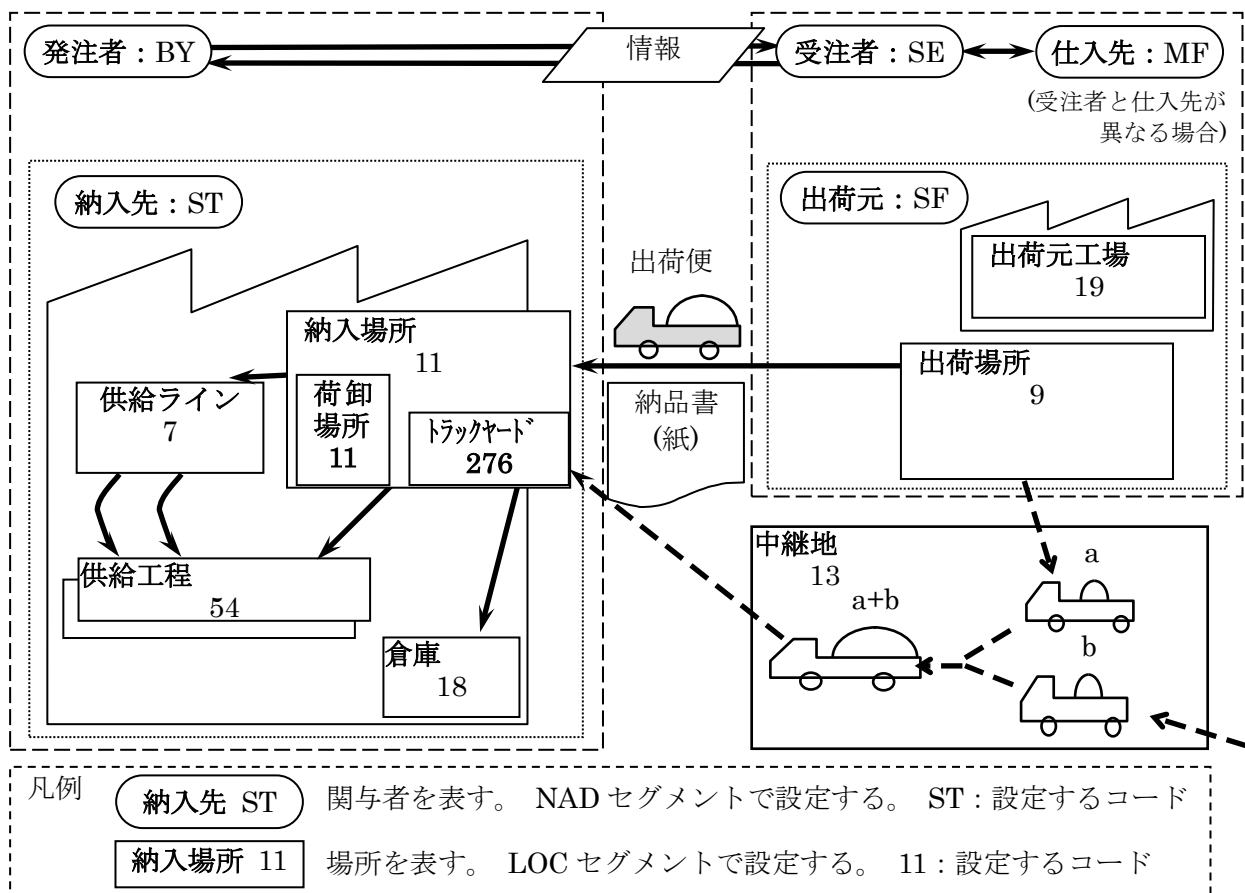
発注者：BY

情報

受注者：SE

仕入先：MF

(受注者と仕入先が異なる場合)

納入先：ST

出荷元：SF

出荷便

出荷元工場
19

納入場所
11

出荷場所
9

供給ライン
7

荷卸場所
11

ﾄﾗｯｸﾔｰﾄﾞ
276

納品書
(紙)

中継地
13

a+b

a

b

供給工程
54

倉庫
18

凡例

納入先 ST　関与者を表す。 NAD セグメントで設定する。 ST : 設定するコード

納入場所 11　場所を表す。 LOC セグメントで設定する。 11 : 設定するコード